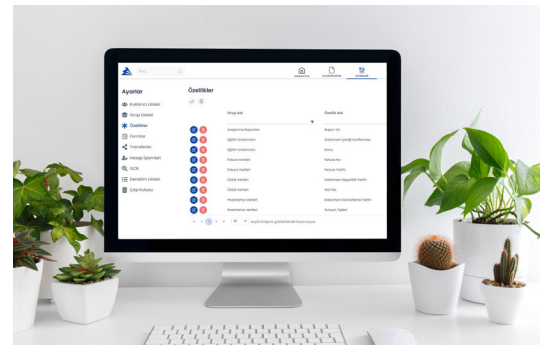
Ayarlar

Kullanıcı Listesi
Grup Listesi
Özellikler
Formlar
Transferler
Hesap İşlemleri
OCR
Denetim Listesi
Çöp Kutusu

Özellikler

| Grup Adı | Özellik Adı |
|---|---|
| Araştırma Raporları | Rapor No |
| Eğitim Dokümanı | Dokümanın İçeriği Sınıflandır |
| Eğitim Dokümanı | Konu |
| Fatura Verileri | Fatura No |
| Fatura Verileri | Fatura Tarihi |
| Ödeme Verileri | Dokümanın Geçerlilik Tarihi |
| Ödeme Verileri | Sicil No |
| Personel Verileri | Dokümanın Güncellenme Tarihi |
| Personel Verileri | Sorumlu Tipleri |

sayfa başına gösterilecek kayıt sayısı